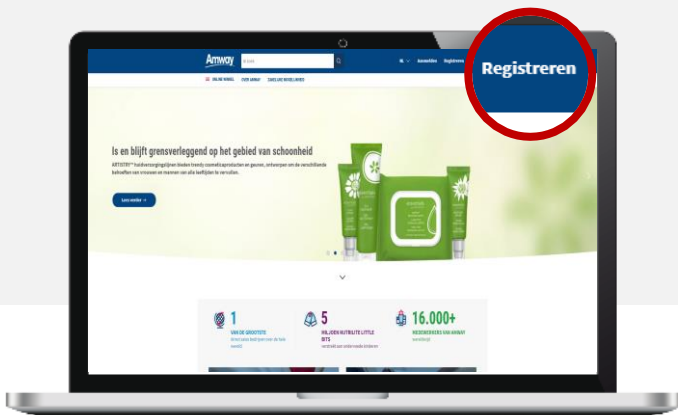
Amway

Aanmelden Registreren

ONLINE WINKEL OVER AMWAY ZAKELIJKE MOGELIJKHEDEN

Registreren

Is en blijft grensverleggend op het gebied van schoonheid

ARTISTRY™ huidverzorgingslijnen bieden trendy cosmeticaproducten en geuren, ontworpen om de verschillende behoeften van vrouwen en mannen van alle leeftijden te vervullen.

Lees verder

1
VAN DE GROOTSTE
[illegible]

5
MILJOEN NUTRILITE LITTLE BITS
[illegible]

16.000+
MEDEWERKERS VAN AMWAY
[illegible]